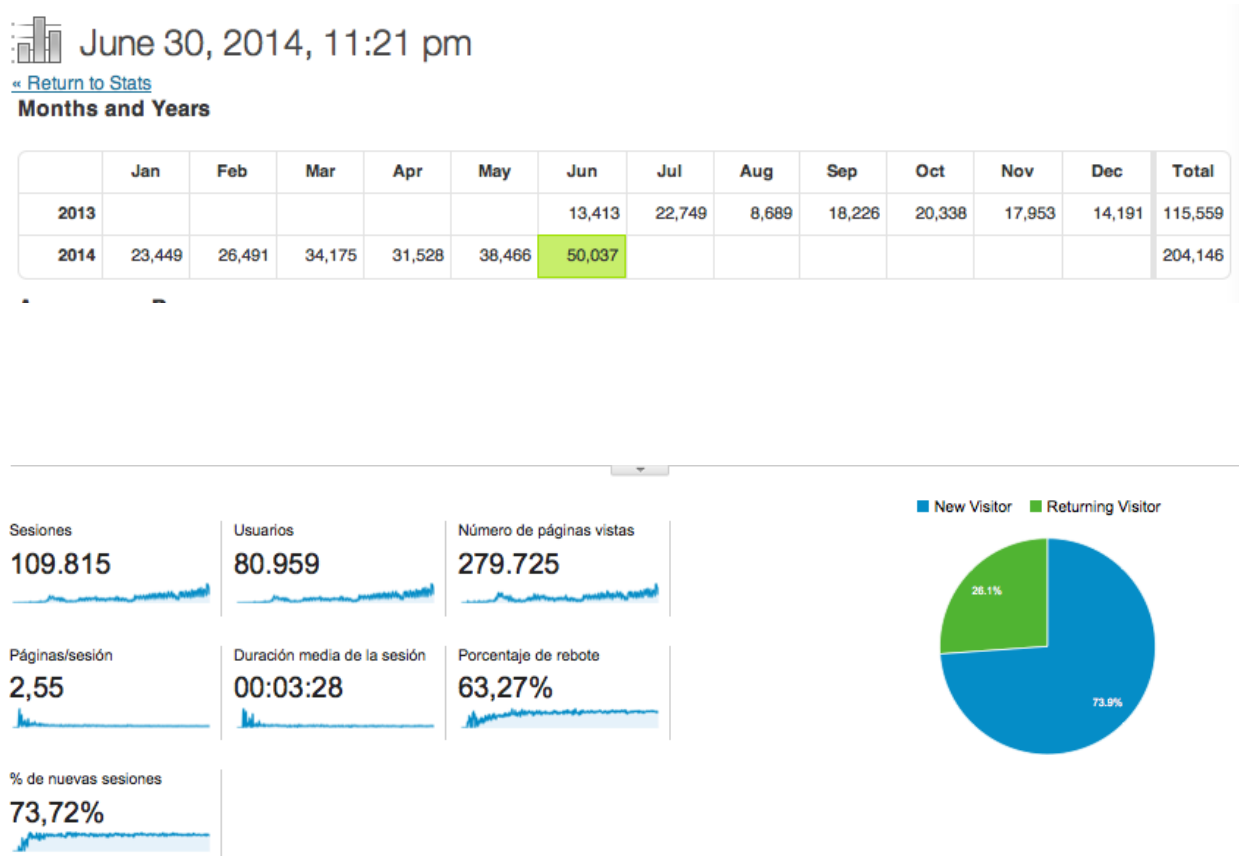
June 30, 2014, 11:21 pm

« Return to Stats

Months and Years

|  | Jan | Feb | Mar | Apr | May | Jun | Jul | Aug | Sep | Oct | Nov | Dec | Total |
|---|---|---|---|---|---|---|---|---|---|---|---|---|---|
| 2013 |  |  |  |  |  | 13,413 | 22,749 | 8,689 | 18,226 | 20,338 | 17,953 | 14,191 | 115,559 |
| 2014 | 23,449 | 26,491 | 34,175 | 31,528 | 38,466 | 50,037 |  |  |  |  |  |  | 204,146 |

New Visitor   Returning Visitor

Sesiones
109.815

Usuarios
80.959

Número de páginas vistas
279.725

Páginas/sesión
2,55

Duración media de la sesión
00:03:28

Porcentaje de rebote
63,27%

% de nuevas sesiones
73,72%

26.1%

73.9%